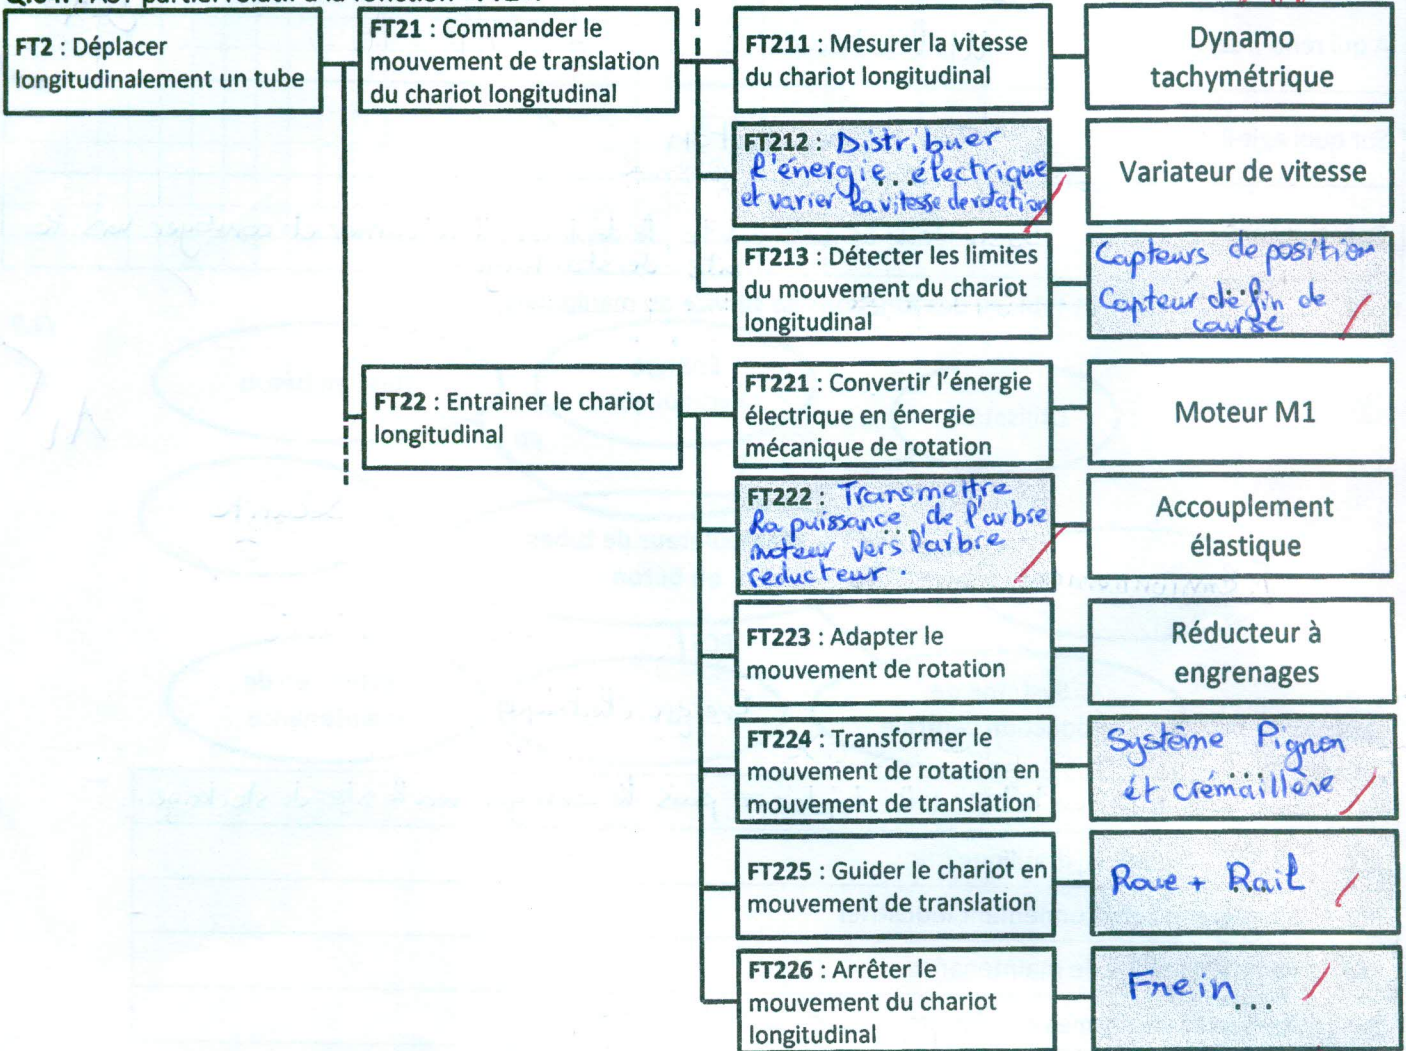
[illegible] FAST partiel relatif à la fonction « FT2 »

FT2 : Déplacer longitudinalement un tube

FT21 : Commander le mouvement de translation du chariot longitudinal

FT211 : Mesurer la vitesse du chariot longitudinal

Dynamo tachymétrique

FT212 : Distribuer l'énergie électrique et varier la vitesse de rotation

Variateur de vitesse

FT213 : Détecter les limites du mouvement du chariot longitudinal

Capteurs de position Capteur de fin de course

FT22 : Entrainer le chariot longitudinal

FT221 : Convertir l'énergie électrique en énergie mécanique de rotation

Moteur M1

FT222 : Transmettre la puissance de l'arbre moteur vers l'arbre reducteur.

Accouplement élastique

FT223 : Adapter le mouvement de rotation

Réducteur à engrenages

FT224 : Transformer le mouvement de rotation en mouvement de translation

Système Pignon ét crémaillère

FT225 : Guider le chariot en mouvement de translation

Roue + Rail

FT226 : Arrêter le mouvement du chariot longitudinal

Frein...